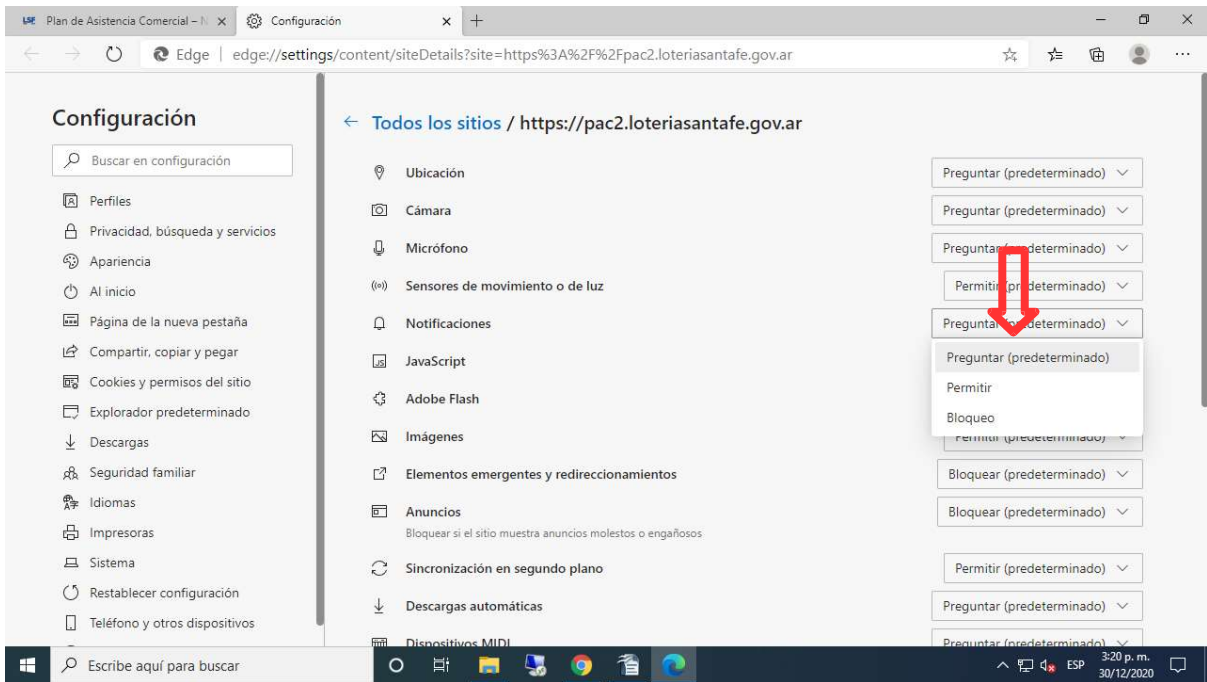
LSE Plan de Asistencia Comercial – N ×   Configuración ×  +

Edge | edge://settings/content/siteDetails?site=https%3A%2F%2Fpac2.loteriasantafe.gov.ar

Configuración

Buscar en configuración

Perfiles
Privacidad, búsqueda y servicios
Apariencia
Al inicio
Página de la nueva pestaña
Compartir, copiar y pegar
Cookies y permisos del sitio
Explorador predeterminado
Descargas
Seguridad familiar
Idiomas
Impresoras
Sistema
Restablecer configuración
Teléfono y otros dispositivos

← Todos los sitios / https://pac2.loteriasantafe.gov.ar

| | |
|---|---|
| Ubicación | Preguntar (predeterminado) |
| Cámara | Preguntar (predeterminado) |
| Micrófono | Preguntar (predeterminado) |
| Sensores de movimiento o de luz | Permitir (predeterminado) |
| Notificaciones | Preguntar (predeterminado) |
| JavaScript | Preguntar (predeterminado) |
| Adobe Flash | Permitir |
| Imágenes | Bloqueo |
| Elementos emergentes y redireccionamientos | Bloquear (predeterminado) |
| Anuncios<br>Bloquear si el sitio muestra anuncios molestos o engañosos | Bloquear (predeterminado) |
| Sincronización en segundo plano | Permitir (predeterminado) |
| Descargas automáticas | Preguntar (predeterminado) |
| Dispositivos MIDI | Preguntar (predeterminado) |

Escribe aquí para buscar

ESP 3:20 p. m. 30/12/2020